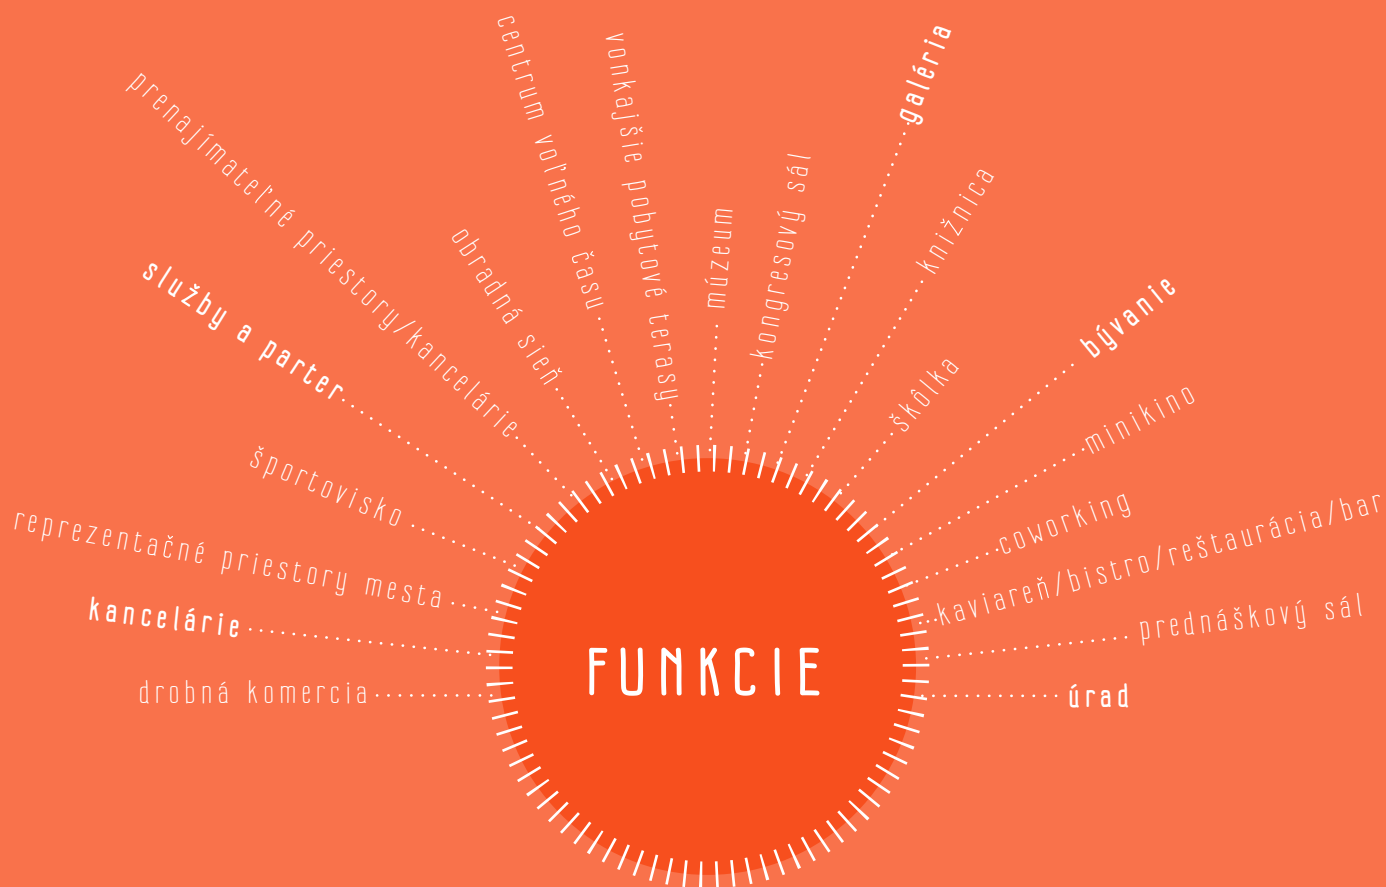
FUNKCIE

drobná komercia
kancelárie
reprezentačné priestory mesta
športovisko
služby a parter
prenajímateľné priestory/kancelárie
obradná sieň
centrum voľného času
vonkajšie pobytové terasy
múzeum
kongresový sál
galéria
knižnica
škôlka
bývanie
minikino
coworking
kaviareň/bistro/reštaurácia/bar
prednáškový sál
úrad